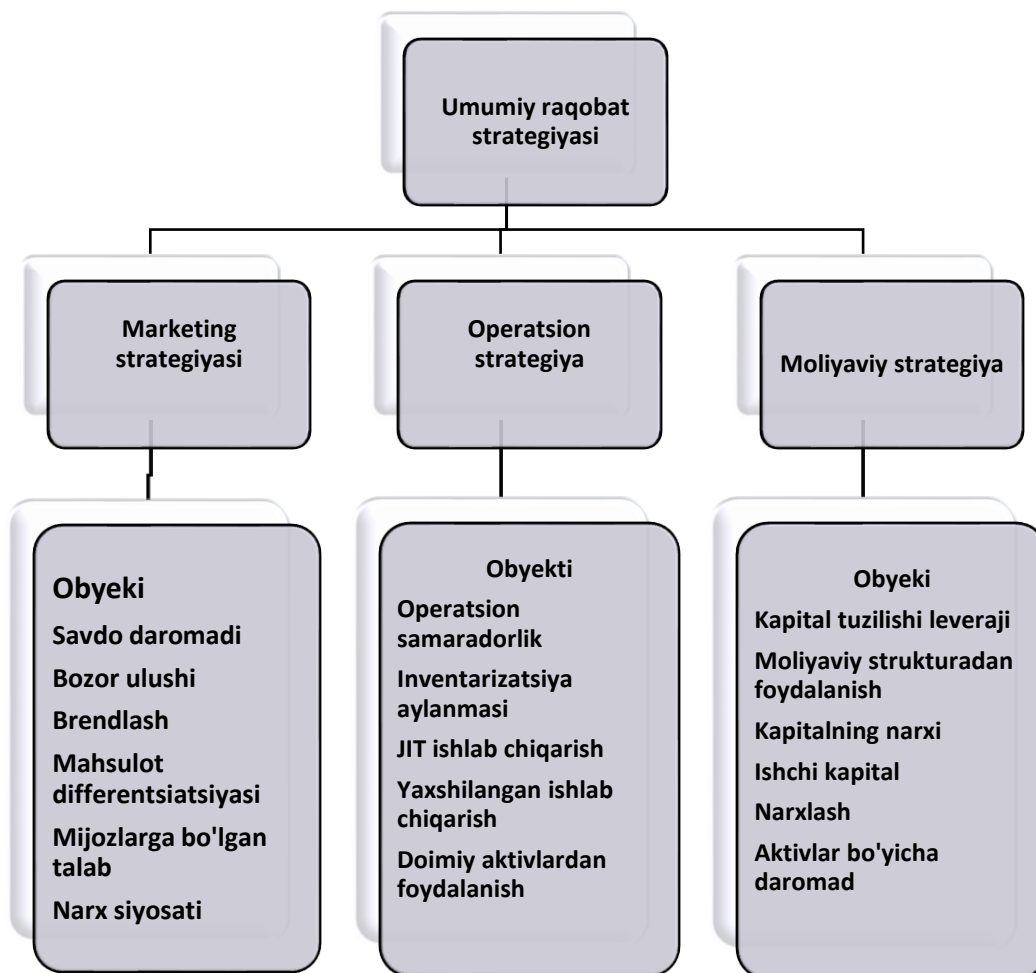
Umumiy raqobat strategiyasi

Marketing strategiyasi

Operatsion strategiya

Moliyaviy strategiya

Obyeki
Savdo daromadi
Bozor ulushi
Brendlash
Mahsulot differentsiatsiyasi
Mijozlarga bo'lgan talab
Narx siyosati

Obyekti
Operatsion samaradorlik
Inventarizatsiya aylanmasi
JIT ishlab chiqarish
Yaxshilangan ishlab chiqarish
Doimiy aktivlardan foydalanish

Obyeki
Kapital tuzilishi leveraji
Moliyaviy strukturadan foydalanish
Kapitalning narxi
Ishchi kapital
Narxlash
Aktivlar bo'yicha daromad